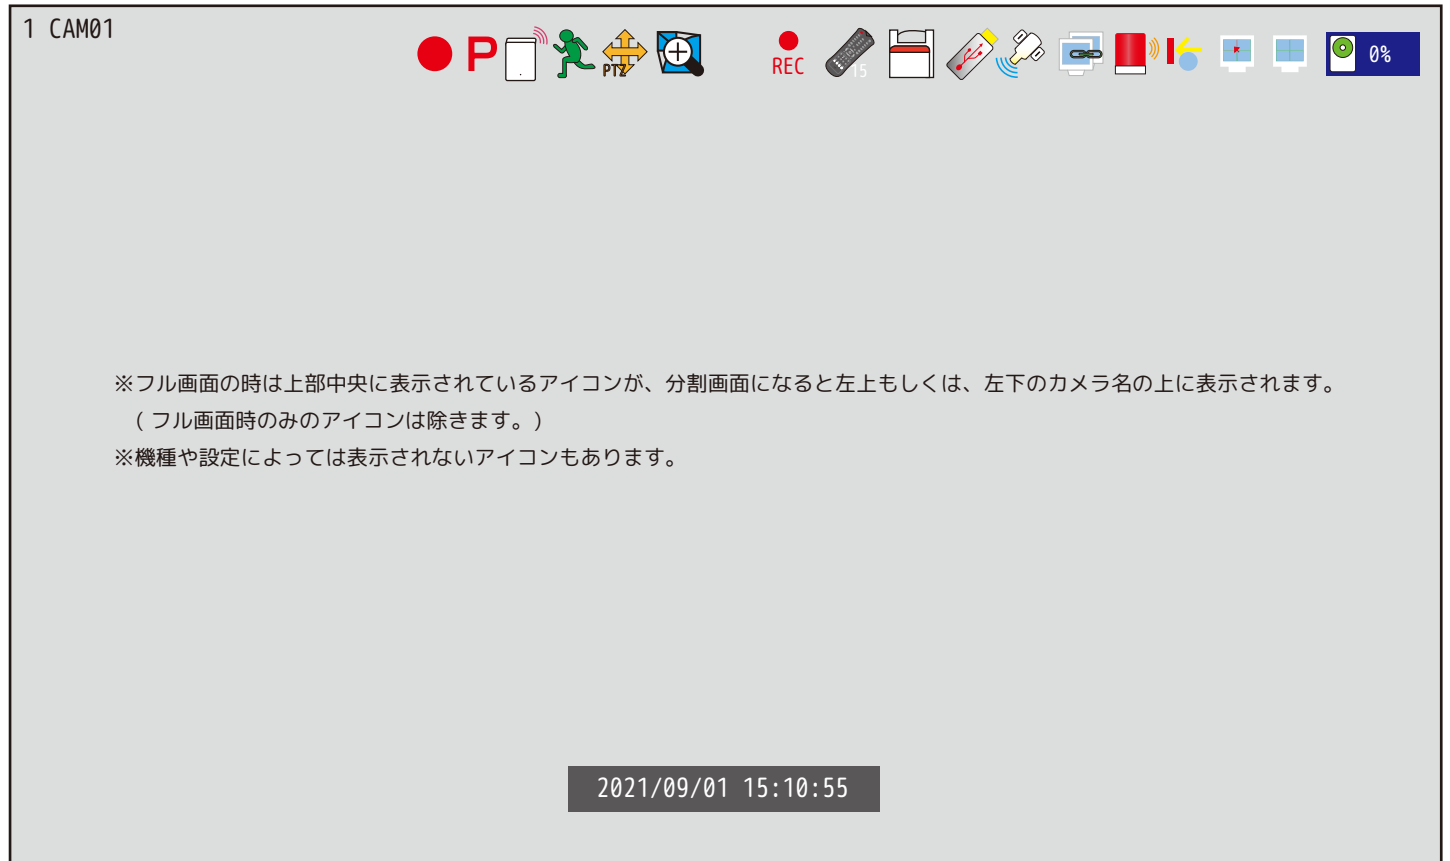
1 CAM01

P PTZ REC 15 0%

※フル画面の時は上部中央に表示されているアイコンが、分割画面になると左上もしくは、左下のカメラ名の上に表示されます。
（フル画面時のみのアイコンは除きます。）
※機種や設定によっては表示されないアイコンもあります。

2021/09/01 15:10:55